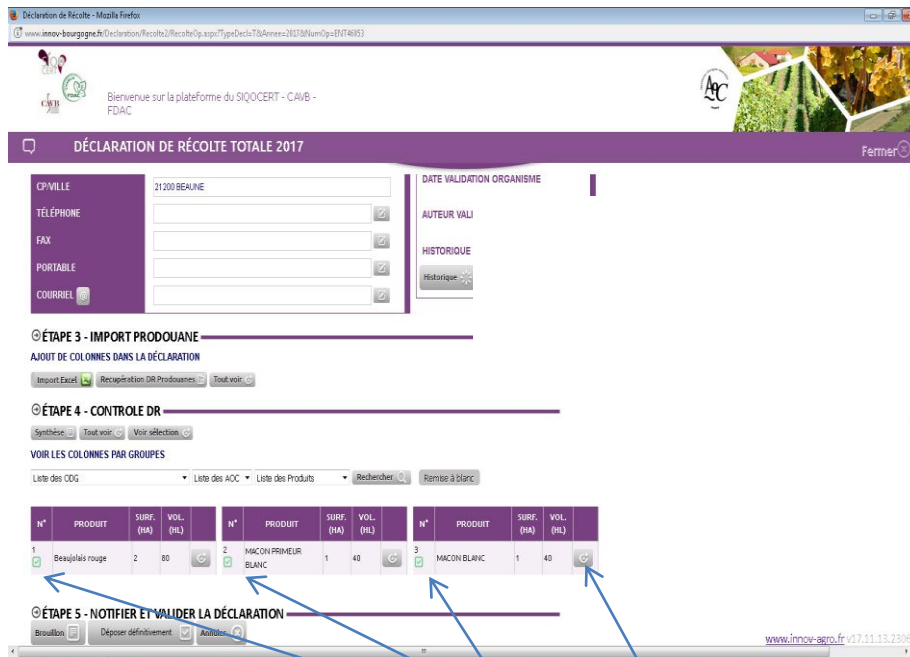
Déclaration de Récolte - Mozilla Firefox

www.innov-bourgogne.fr/Declaration/Recolte2/RecolteOp.aspx?TypeDecl=T&Annee=2017&NumOp=ENT46853

CAVB FDAC

Bienvenue sur la plateforme du SIQOCERT - CAVB - FDAC

DÉCLARATION DE RÉCOLTE TOTALE 2017

Fermer

CP/VILLE | 21200 BEAUNE
TÉLÉPHONE
FAX
PORTABLE
COURRIEL

DATE VALIDATION ORGANISME

AUTEUR VALI

HISTORIQUE

Historique

ÉTAPE 3 - IMPORT PRODOUANE

AJOUT DE COLONNES DANS LA DÉCLARATION

Import Excel | Recupération DR Prodouanes | Tout voir

ÉTAPE 4 - CONTROLE DR

Synthèse | Tout voir | Voir sélection

VOIR LES COLONNES PAR GROUPES

Liste des ODG | Liste des AOC | Liste des Produits | Rechercher | Remise à blanc

| N° | PRODUIT | SURF. (HA) | VOL. (HL) |
|---|---|---|---|
| 1 | Beaujolais rouge | 2 | 80 |

| N° | PRODUIT | SURF. (HA) | VOL. (HL) |
|---|---|---|---|
| 2 | MACON PRIMEUR BLANC | 1 | 40 |

| N° | PRODUIT | SURF. (HA) | VOL. (HL) |
|---|---|---|---|
| 3 | MACON BLANC | 1 | 40 |

ÉTAPE 5 - NOTIFIER ET VALIDER LA DÉCLARATION

Brouillon | Déposer définitivement | Annuler

www.innov-agro.fr v17.11.13.2306